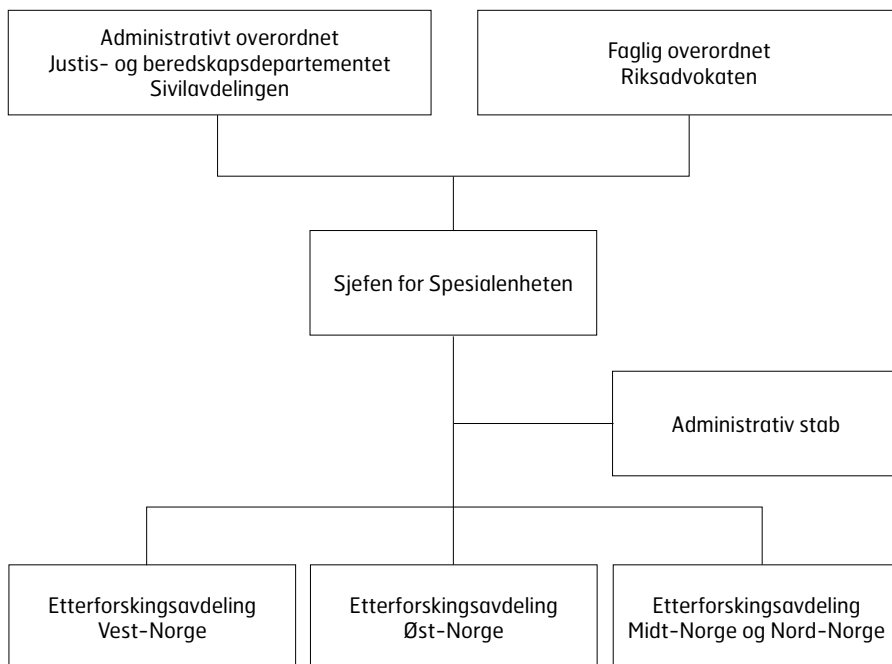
Administrativt overordnet
Justis- og beredskapsdepartementet
Sivilavdelingen

Faglig overordnet
Riksadvokaten

Sjefen for Spesialenheten

Administrativ stab

Etterforskingsavdeling
Vest-Norge

Etterforskingsavdeling
Øst-Norge

Etterforskingsavdeling
Midt-Norge og Nord-Norge